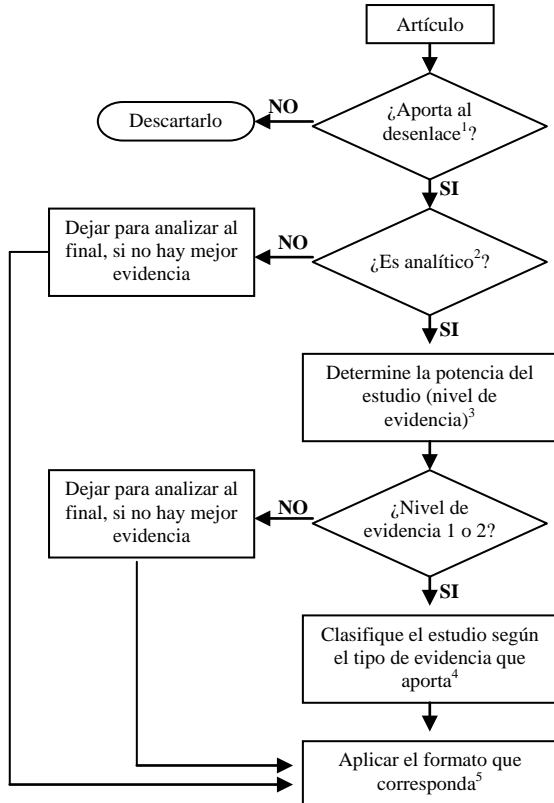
Artículo

¿Aporta al desenlace$^1$?

NO

Descartarlo

SI

¿Es analítico$^2$?

NO

Dejar para analizar al final, si no hay mejor evidencia

SI

Determine la potencia del estudio (nivel de evidencia)$^3$

¿Nivel de evidencia 1 o 2?

NO

Dejar para analizar al final, si no hay mejor evidencia

SI

Clasifique el estudio según el tipo de evidencia que aporta$^4$

Aplicar el formato que corresponda$^5$